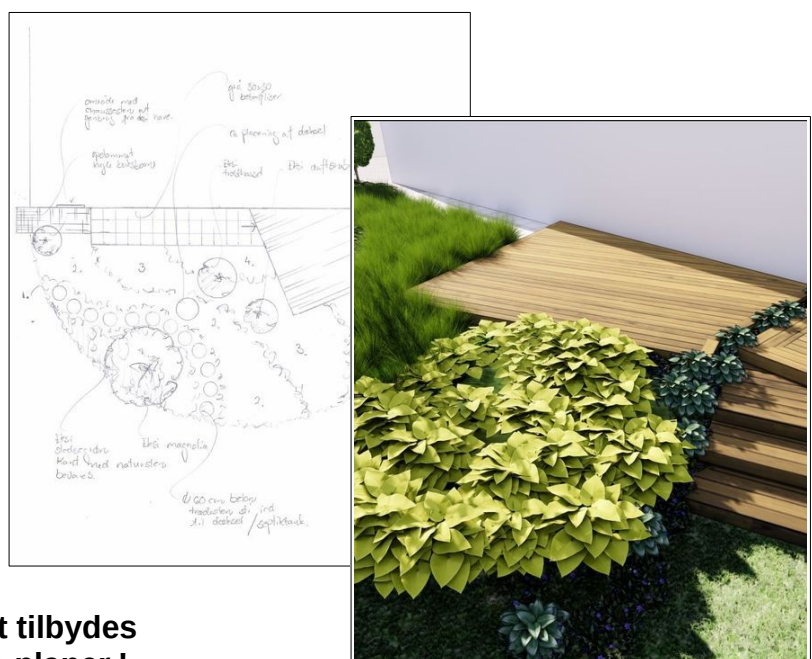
grå 30x30 betonfliser

område med græsplæne ud gennem hele have

opholdsrum/terrasse

rå planering af dækket

Evt. flydedæk

Evt. opdelt

1.

2.

3.

4.

3.

2.

3.

2.

Evt. skovbund med natursten bedene

Evt. magnolie

Ø 60 cm beton trædesten ..... ind til dækket / opholdsdæk

t tilbydes

planer !